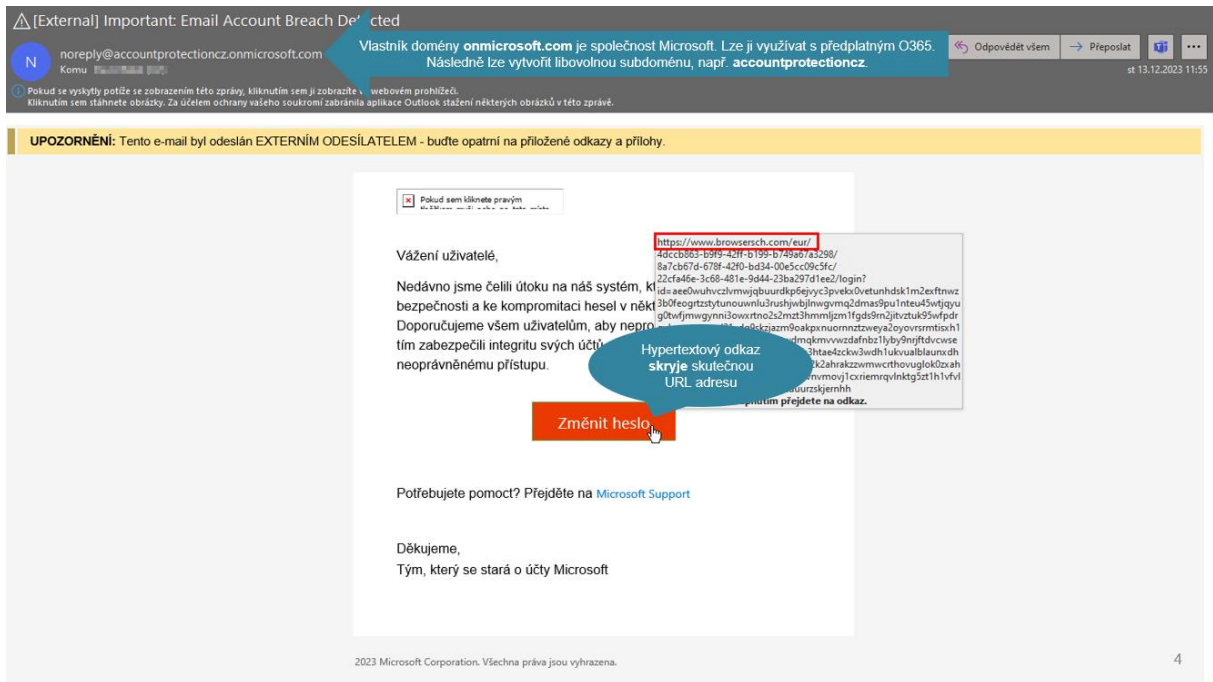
⚠[External] Important: Email Account Breach De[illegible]cted

N noreply@accountprotectioncz.onmicrosoft.com
Komu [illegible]

Vlastník domény **onmicrosoft.com** je společnost Microsoft. Lze ji využívat s předplatným O365. Následně lze vytvořit libovolnou subdoménu, např. **accountprotectioncz**.

Odpovědět všem | Přeposlat | ...
st 13.12.2023 11:55

Pokud se vyskytly potíže se zobrazením této zprávy, klikněním sem ji zobrazíte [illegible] webovém prohlížeči.
Kliknutím sem stáhnete obrázky. Za účelem ochrany vašeho soukromí zabránila aplikace Outlook stažení některých obrázků v této zprávě.

**UPOZORNĚNÍ:** Tento e-mail byl odeslán EXTERNÍM ODESÍLATELEM - buďte opatrní na přiložené odkazy a přílohy.

Pokud sem kliknete pravým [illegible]

Vážení uživatelé,

Nedávno jsme čelili útoku na náš systém, k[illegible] bezpečnosti a ke kompromitaci hesel v někt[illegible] Doporučujeme všem uživatelům, aby nepro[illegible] tím zabezpečili integritu svých účtů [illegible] neoprávněnému přístupu.

https://www.browsersch.com/eur/
4dccb863-b9f9-42ff-b199-b749a67a3298/
8a7cb67d-678f-42f0-bd34-00e5cc09c5fc/
22cfa46e-3c68-481e-9d44-23ba297d1ee2/login?
id=aee0wuhvczlvmwjqbuurdkp6ejvyc3pvekx0vetunhdsk1m2exftnwz
3b0feogrtzstytunouwnlu3rushjwbjlnwgvmq2dmas9pu1nteu45wtjqyu
g0twfjmwgynni3owxrtno2s2mzt3hmmljzm1fgds9m2jitvztuk95wfpdr
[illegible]

Hypertextový odkaz **skryje** skutečnou URL adresu

Změnit heslo

Potřebujete pomoct? Přejděte na Microsoft Support

Děkujeme,
Tým, který se stará o účty Microsoft

2023 Microsoft Corporation. Všechna práva jsou vyhrazena.

4